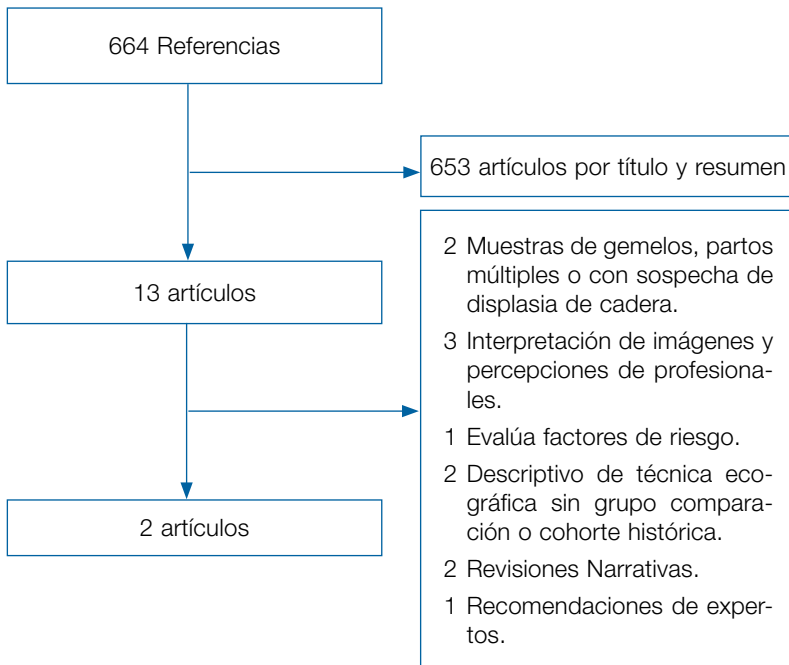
664 Referencias

653 artículos por título y resumen

13 artículos

2 Muestras de gemelos, partos múltiples o con sospecha de displasia de cadera.

3 Interpretación de imágenes y percepciones de profesionales.

1 Evalúa factores de riesgo.

2 Descriptivo de técnica ecográfica sin grupo comparación o cohorte histórica.

2 Revisiones Narrativas.

1 Recomendaciones de expertos.

2 artículos